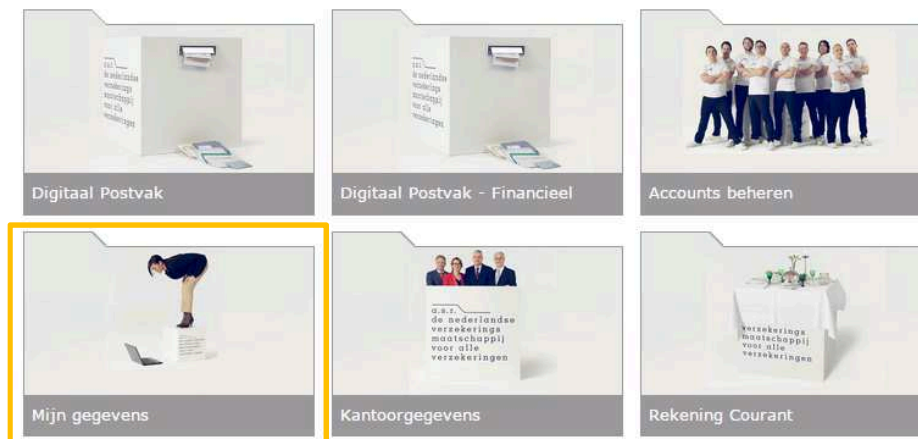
a.s.r.
de nederlandse
verzekerings
maatschappij
voor alle
verzekeringen

Digitaal Postvak

a.s.r.
de nederlandse
verzekerings
maatschappij
voor alle
verzekeringen

Digitaal Postvak - Financieel

Accounts beheren

Mijn gegevens

a.s.r.
de nederlandse
verzekerings
maatschappij
voor alle
verzekeringen

Kantoorgegevens

verzekerings
maatschappij
voor alle
verzekeringen

Rekening Courant